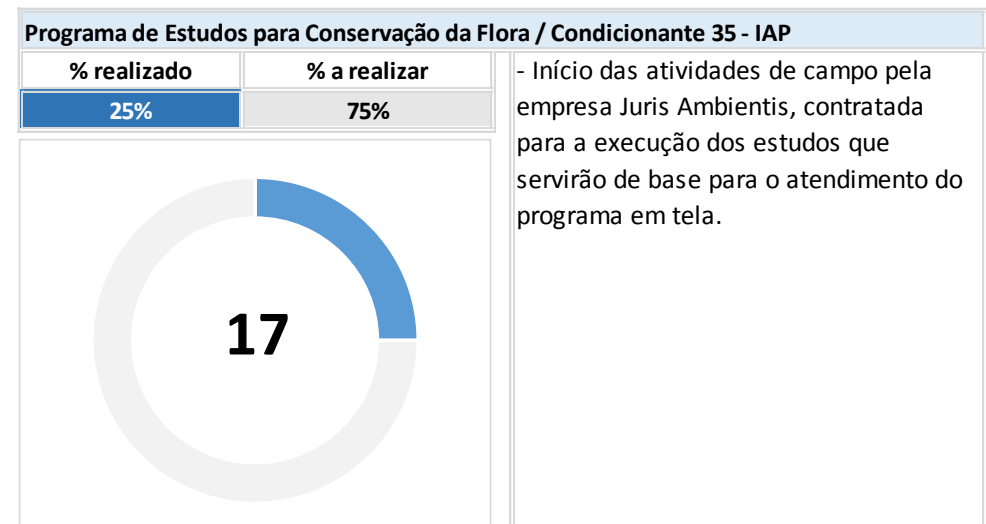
Programa de Estudos para Conservação da Flora / Condicionante 35 - IAP

| % realizado | % a realizar |
|---|---|
| 25% | 75% |

17

- Início das atividades de campo pela empresa Juris Ambientis, contratada para a execução dos estudos que servirão de base para o atendimento do programa em tela.